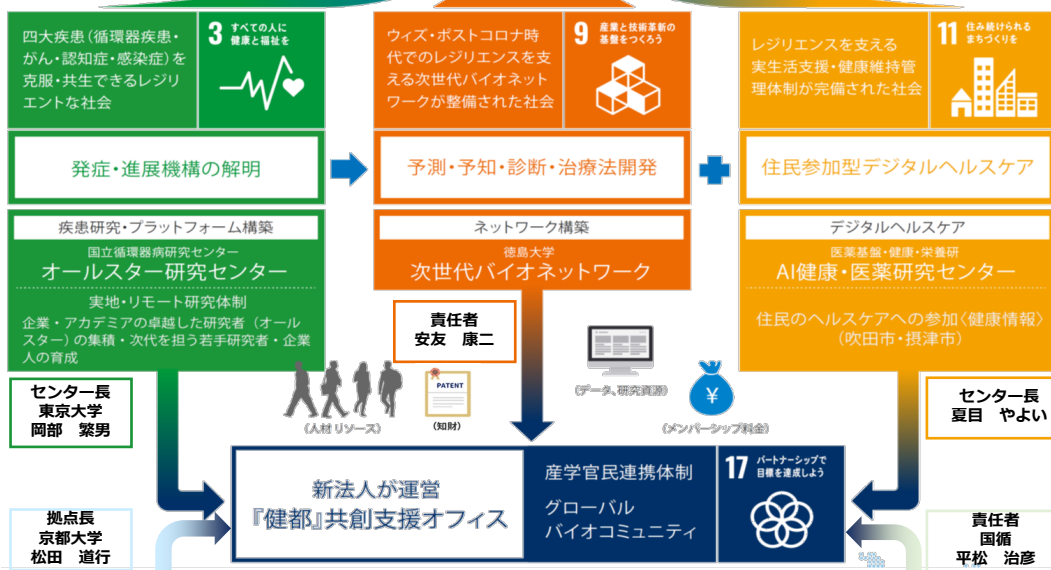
四大疾患（循環器疾患・がん・認知症・感染症）を克服・共生できるレジリエントな社会

3 すべての人に健康と福祉を

ウィズ・ポストコロナ時代でのレジリエンスを支える次世代バイオネットワークが整備された社会

9 産業と技術革新の基盤をつくろう

レジリエンスを支える実生活支援・健康維持管理体制が完備された社会

11 住み続けられるまちづくりを

発症・進展機構の解明

予測・予知・診断・治療法開発

住民参加型デジタルヘルスケア

疾患研究・プラットフォーム構築

国立循環器病研究センター
オールスター研究センター

実地・リモート研究体制

企業・アカデミアの卓越した研究者（オールスター）の集積・次代を担う若手研究者・企業人の育成

ネットワーク構築

徳島大学
次世代バイオネットワーク

デジタルヘルスケア

医薬基盤・健康・栄養研
AI健康・医薬研究センター

住民のヘルスケアへの参加〈健康情報〉（吹田市・摂津市）

責任者
安友　康二

センター長
東京大学
岡部　繁男

PATENT

（人材リソース）

（知財）

（データ、研究資源）

¥

（メンバーシップ料金）

センター長
夏目　やよい

新法人が運営
『健都』共創支援オフィス

産学官民連携体制

グローバル
バイオコミュニティ

17 パートナーシップで目標を達成しよう

拠点長
京都大学
松田　道行

責任者
国循
平松　治彦